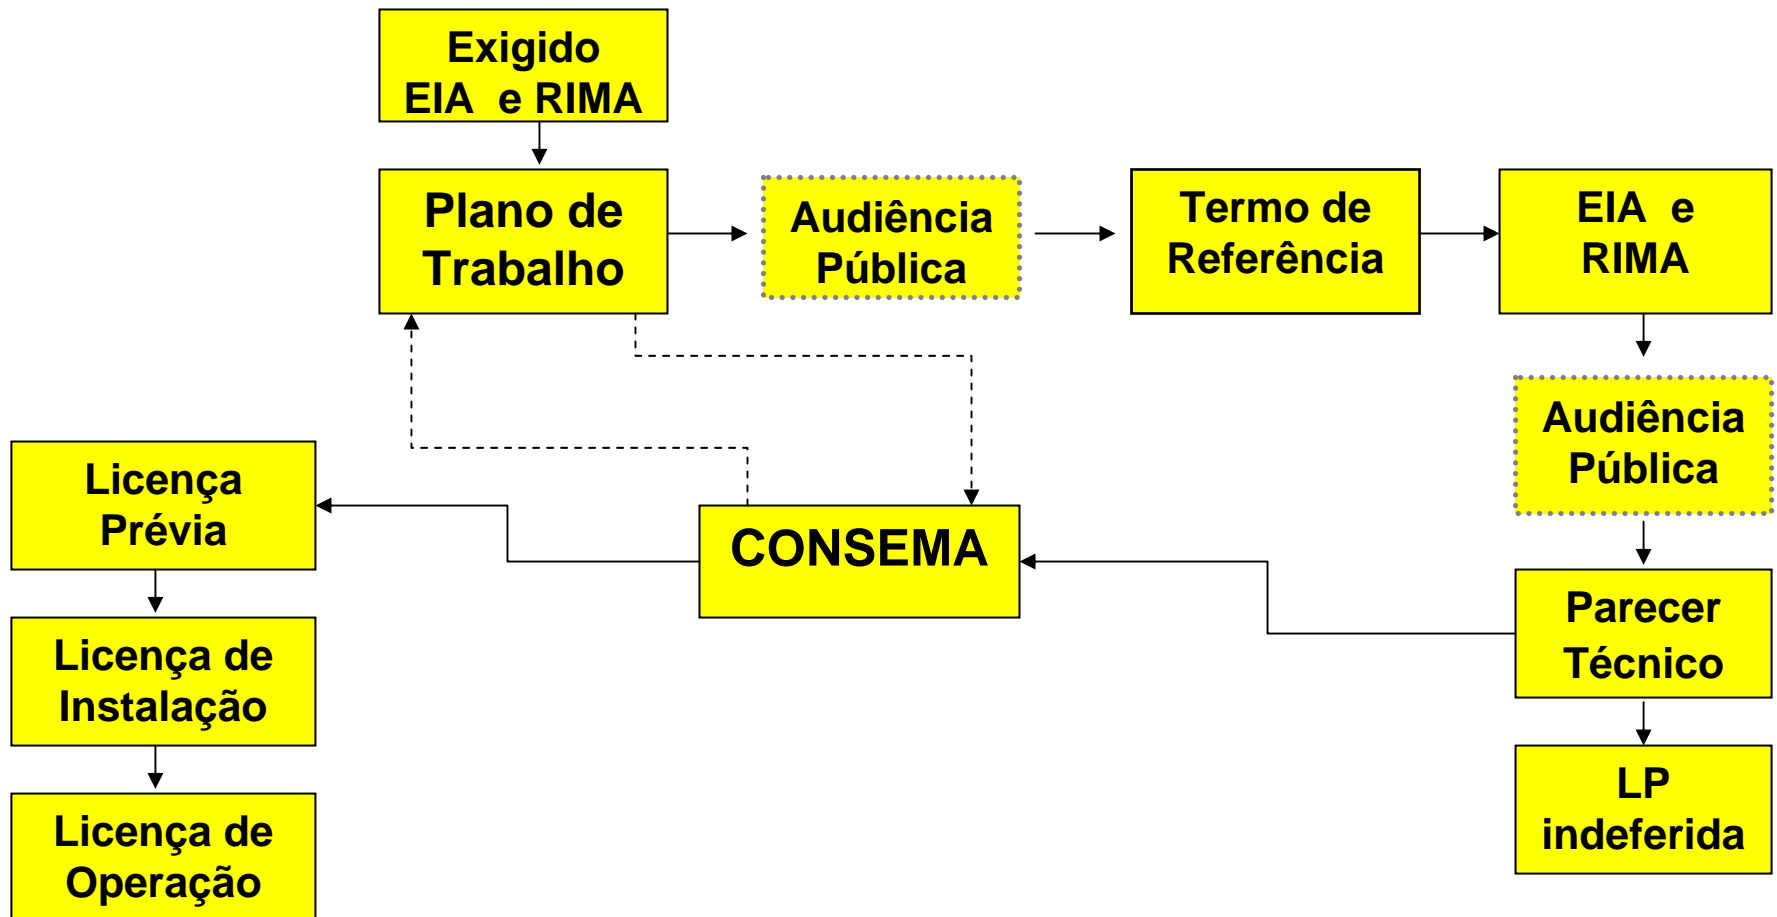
Exigido
EIA e RIMA

Plano de Trabalho

Audiência Pública

Termo de Referência

EIA e RIMA

Audiência Pública

Parecer Técnico

LP indeferida

CONSEMA

Licença Prévia

Licença de Instalação

Licença de Operação